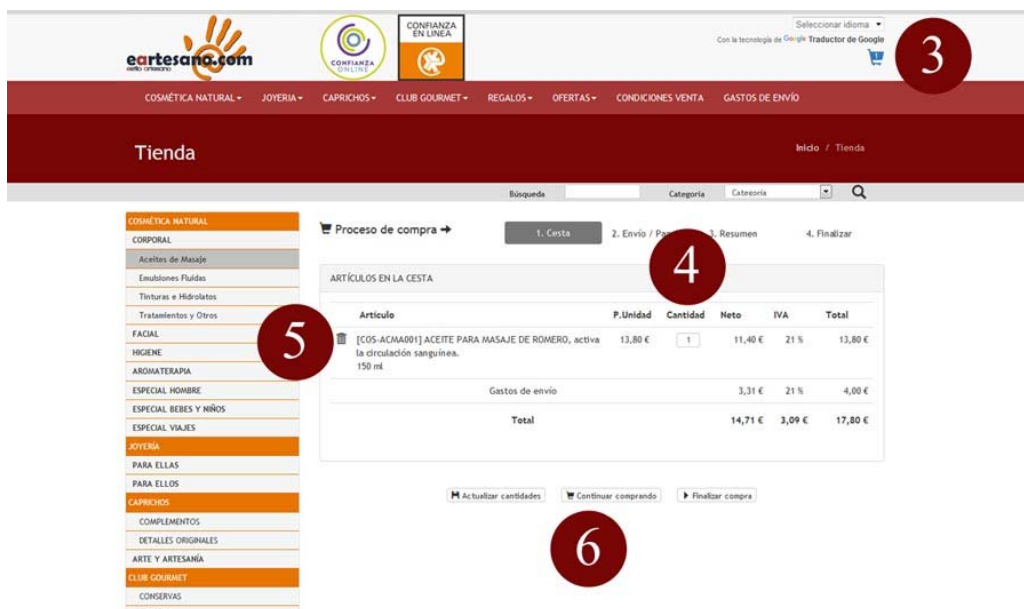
eartesano.com
estilo artesano

CONFIANZA ONLINE

CONFIANZA EN LINEA

Seleccionar idioma ▾
Con la tecnología de Google Traductor de Google

3

COSMÉTICA NATURAL ▾ JOYERIA ▾ CAPRICHOS ▾ CLUB GOURMET ▾ REGALOS ▾ OFERTAS ▾ CONDICIONES VENTA GASTOS DE ENVÍO

Tienda

Inicio / Tienda

Búsqueda Categoria Categoria

COSMÉTICA NATURAL
CORPORAL
Aceites de Masaje
Emulsiones Fluidas
Tinturas e Hidrolatos
Tratamientos y Otros
FACIAL
HIGIENE
AROMATERAPIA
ESPECIAL HOMBRE
ESPECIAL BEBES Y NIÑOS
ESPECIAL VIAJES
JOYERÍA
PARA ELLAS
PARA ELLOS
CAPRICHOS
COMPLEMENTOS
DETALLES ORIGINALES
ARTE Y ARTESANÍA
CLUB GOURMET
CONSERVAS

Proceso de compra →

1. Cesta 2. Envío / Pa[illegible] 3. Resumen 4. Finalizar

4

ARTÍCULOS EN LA CESTA

5

| Artículo | P.Unidad | Cantidad | Neto | IVA | Total |
|---|---|---|---|---|---|
| [COS-ACMA001] ACEITE PARA MASAJE DE ROMERO, activa la circulación sanguínea. 150 ml | 13,80 € | 1 | 11,40 € | 21 % | 13,80 € |
| Gastos de envío | | | 3,31 € | 21 % | 4,00 € |
| Total | | | 14,71 € | 3,09 € | 17,80 € |

Actualizar cantidades | Continuar comprando | Finalizar compra

6